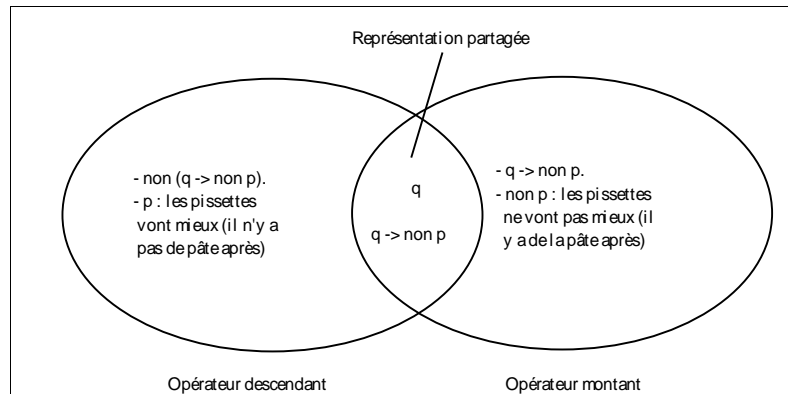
Représentation partagée

- non (q -> non p).
- p : les pissettes vont mieux (il n'y a pas de pâte après)

q

q -> non p

- q -> non p.
- non p : les pissettes ne vont pas mieux (il y a de la pâte après)

Opérateur descendant

Opérateur montant